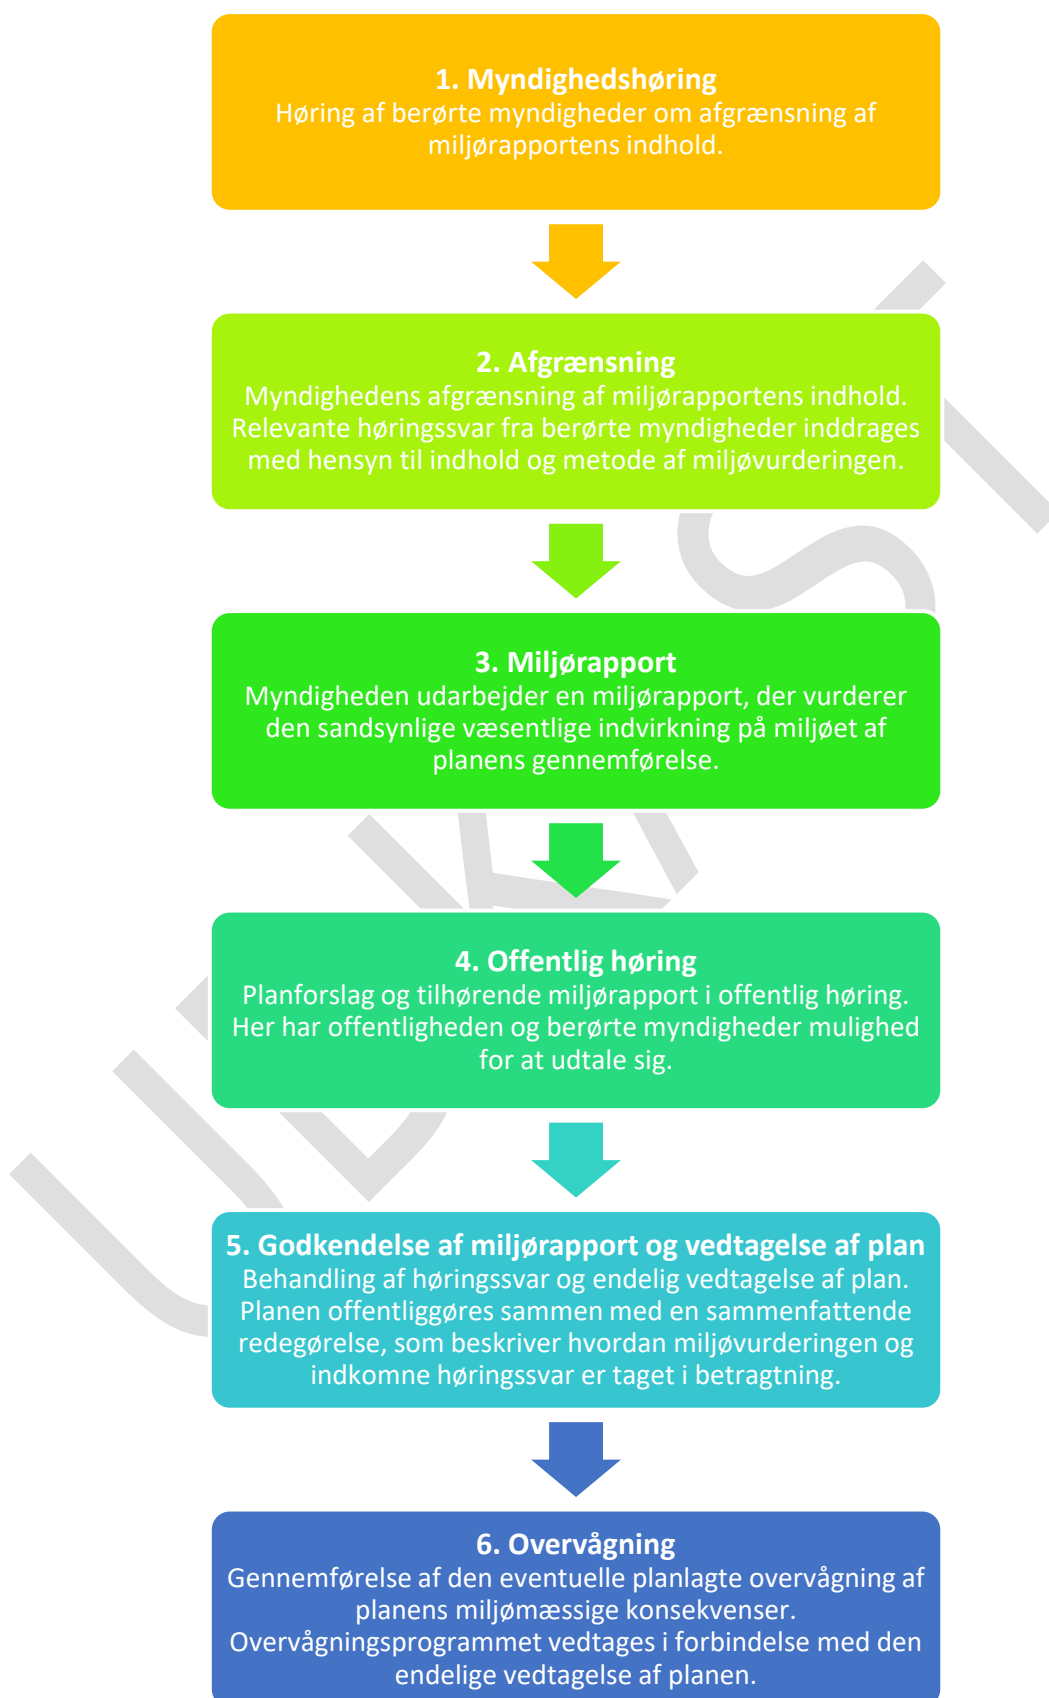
**1. Myndighedshøring**
Høring af berørte myndigheder om afgrænsning af miljørapportens indhold.

**2. Afgrænsning**
Myndighedens afgrænsning af miljørapportens indhold. Relevante høringssvar fra berørte myndigheder inddrages med hensyn til indhold og metode af miljøvurderingen.

**3. Miljørapport**
Myndigheden udarbejder en miljørapport, der vurderer den sandsynlige væsentlige indvirkning på miljøet af planens gennemførelse.

**4. Offentlig høring**
Planforslag og tilhørende miljørapport i offentlig høring. Her har offentligheden og berørte myndigheder mulighed for at udtale sig.

**5. Godkendelse af miljørapport og vedtagelse af plan**
Behandling af høringssvar og endelig vedtagelse af plan. Planen offentliggøres sammen med en sammenfattende redegørelse, som beskriver hvordan miljøvurderingen og indkomne høringssvar er taget i betragtning.

**6. Overvågning**
Gennemførelse af den eventuelle planlagte overvågning af planens miljømæssige konsekvenser. Overvågningsprogrammet vedtages i forbindelse med den endelige vedtagelse af planen.